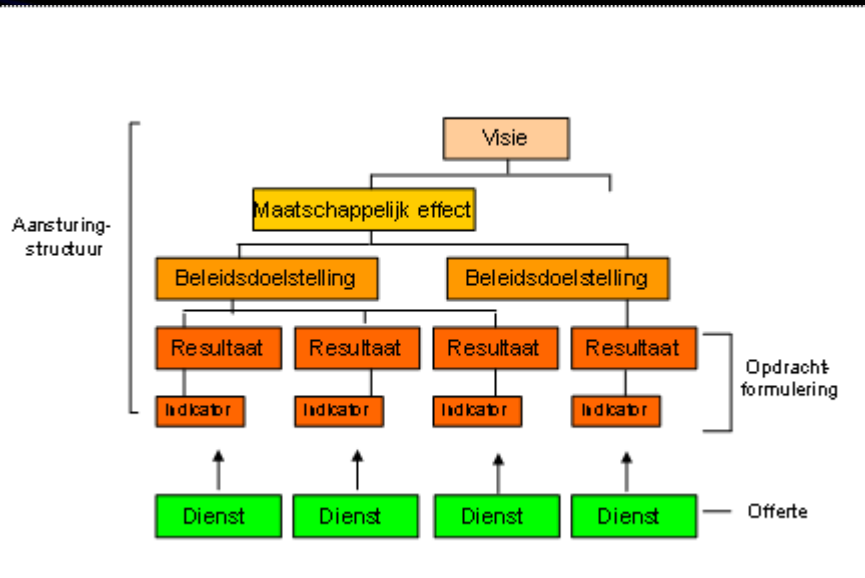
Aansturing-structuur

Visie

Maatschappelijk effect

Beleidsdoelstelling

Beleidsdoelstelling

Resultaat

Resultaat

Resultaat

Resultaat

Indicator

Indicator

Indicator

Indicator

Opdracht-formulering

Dienst

Dienst

Dienst

Dienst

Offerte